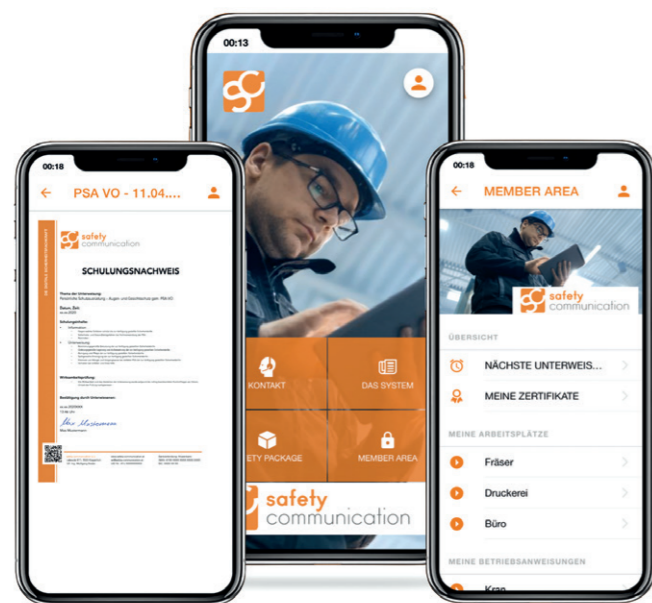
00:18

PSA VO - 11.04....

safety communication

SCHULUNGSNACHWEIS

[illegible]

00:13

KONTAKT

DAS SYSTEM

ETY PACKAGE

MEMBER AREA

safety communication

00:18

MEMBER AREA

safety communication

ÜBERSICHT

NÄCHSTE UNTERWEIS...

MEINE ZERTIFIKATE

MEINE ARBEITSPLÄTZE

Fräser

Druckerei

Büro

MEINE BETRIEBSANWEISUNGEN

Kran